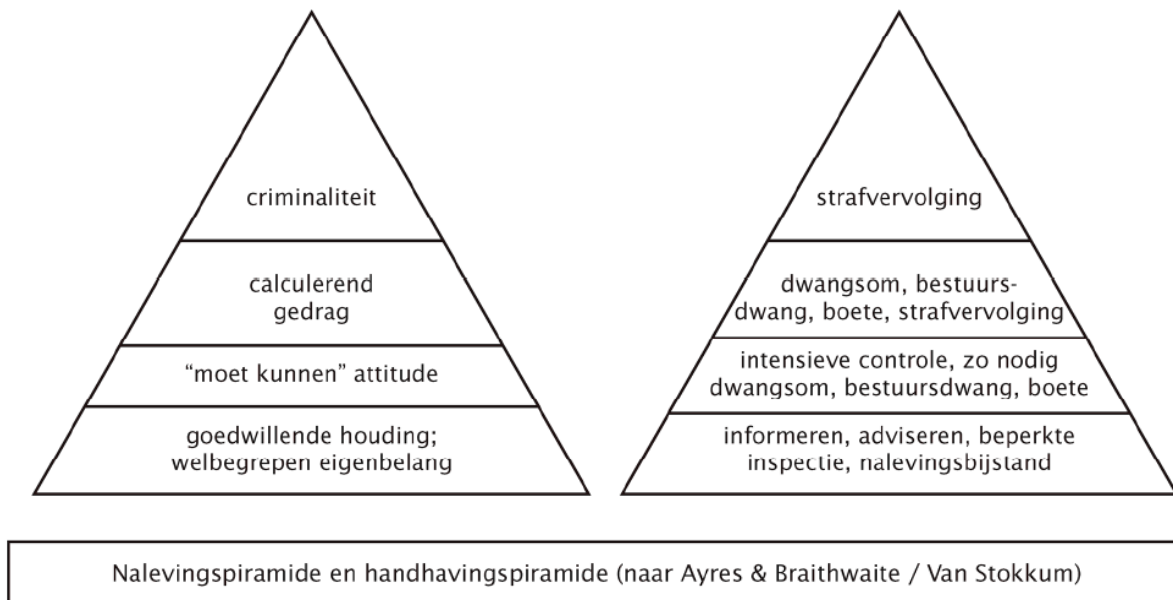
criminaliteit

calculerend gedrag

“moet kunnen” attitude

goedwillende houding; welbegrepen eigenbelang

strafvervolging

dwangsom, bestuursdwang, boete, strafvervolging

intensieve controle, zo nodig dwangsom, bestuursdwang, boete

informeren, adviseren, beperkte inspectie, nalevingsbijstand

Nalevingspiramide en handhavingspiramide (naar Ayres & Braithwaite / Van Stokkum)